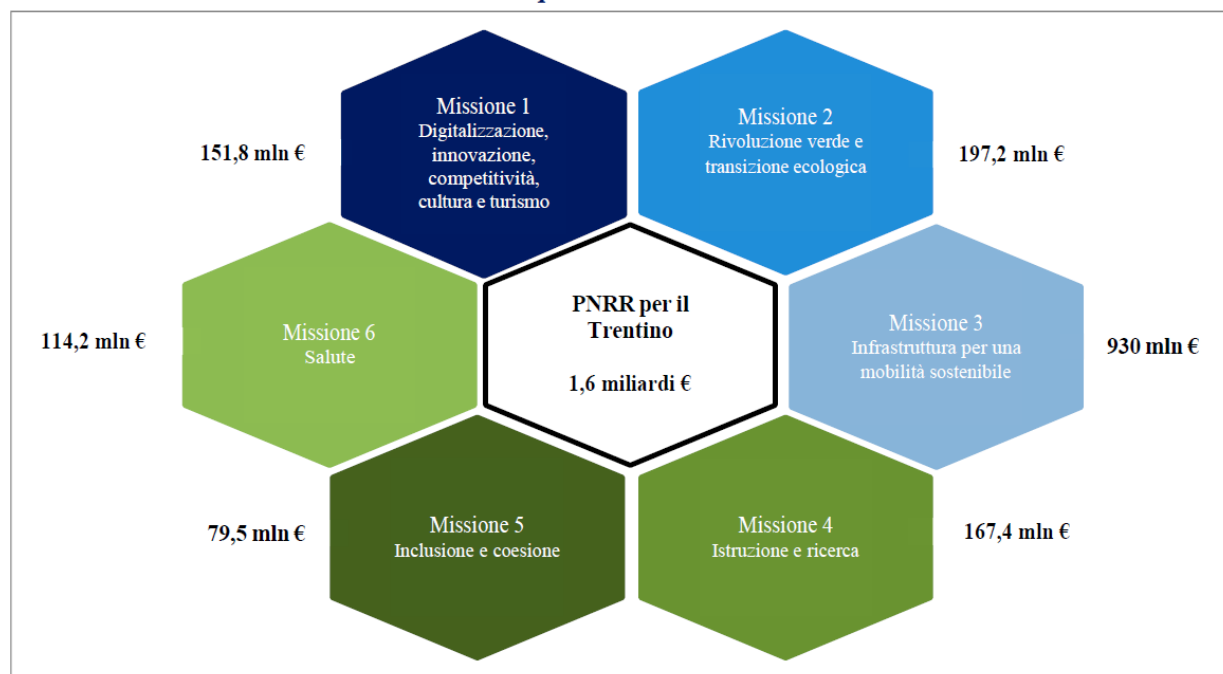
151,8 mln €

Missione 1
Digitalizzazione, innovazione, competitività, cultura e turismo

Missione 2
Rivoluzione verde e transizione ecologica

197,2 mln €

114,2 mln €

Missione 6
Salute

PNRR per il Trentino

1,6 miliardi €

Missione 3
Infrastruttura per una mobilità sostenibile

930 mln €

79,5 mln €

Missione 5
Inclusione e coesione

Missione 4
Istruzione e ricerca

167,4 mln €